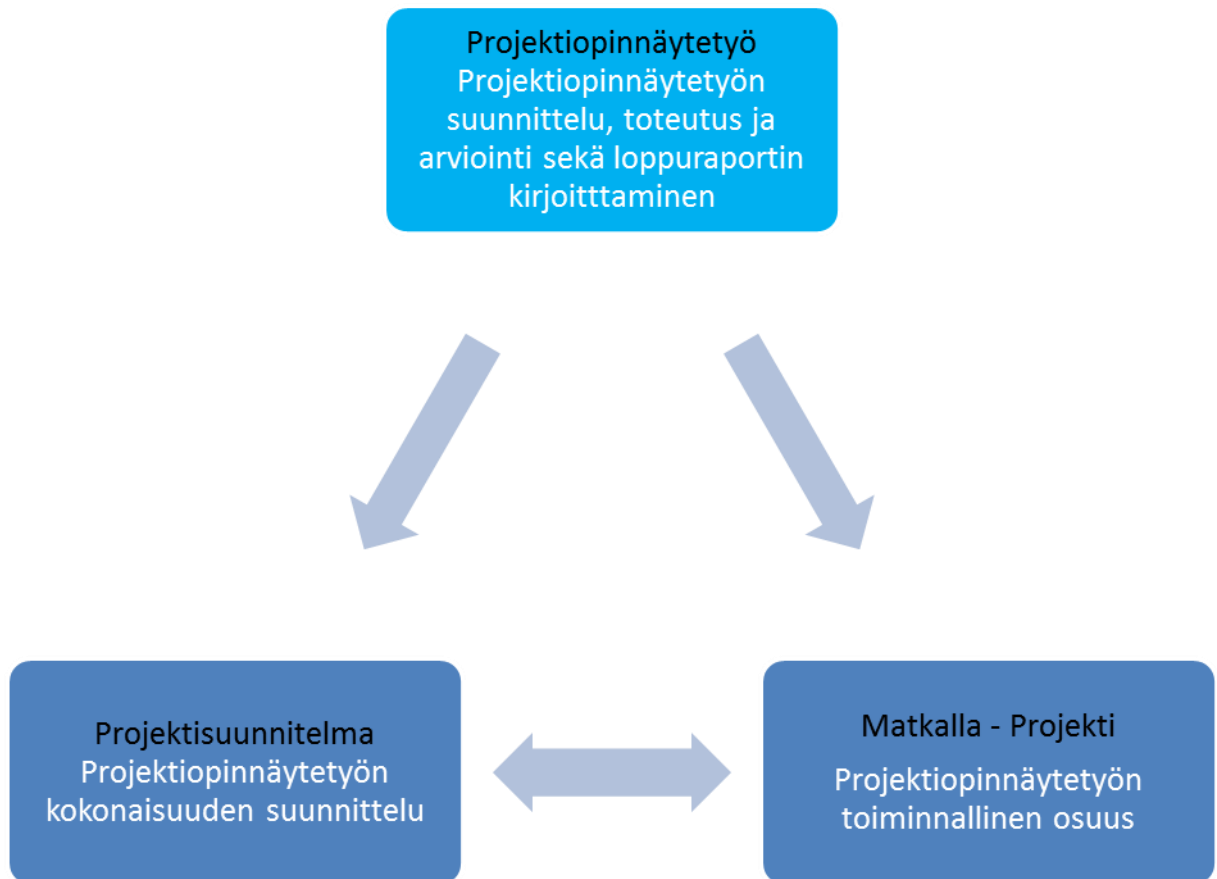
Projektiopinnäytetyö
Projektiopinnäytetyön suunnittelu, toteutus ja arviointi sekä loppuraportin kirjoitttaminen

Projektisuunnitelma
Projektiopinnäytetyön kokonaisuuden suunnittelu

Matkalla - Projekti

Projektiopinnäytetyön toiminnallinen osuus